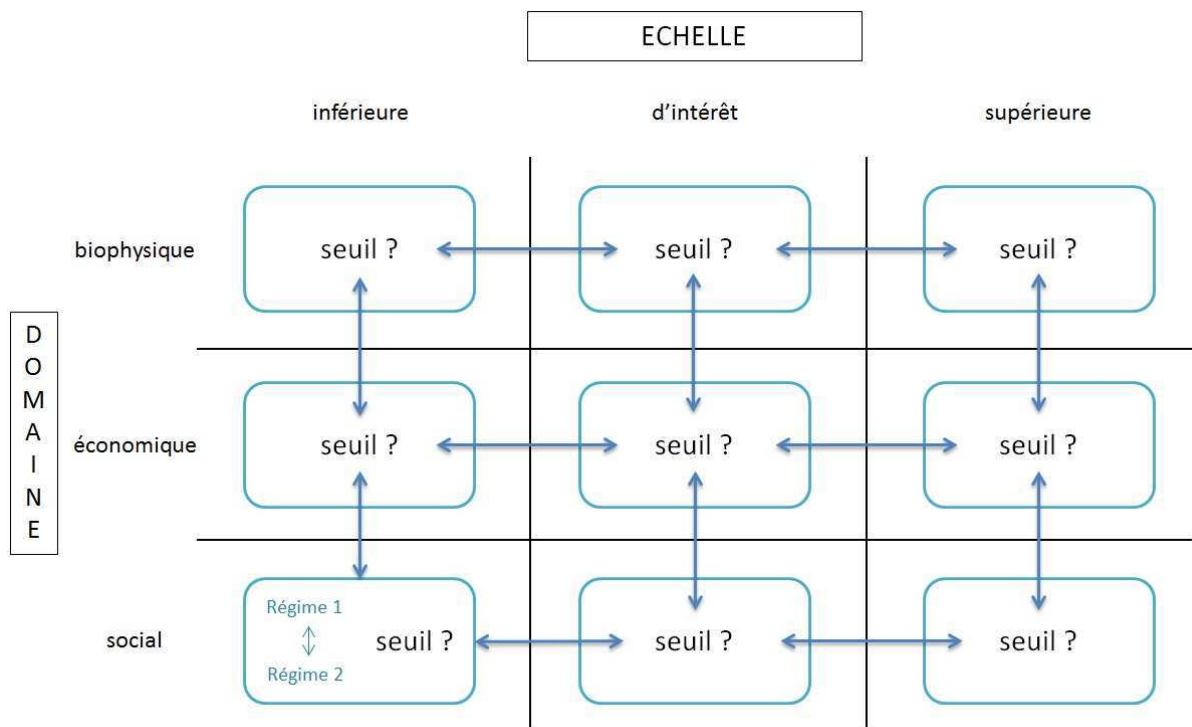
ECHELLE

| | inférieure | d'intérêt | supérieure |
|---|---|---|---|
| biophysique | seuil ? | seuil ? | seuil ? |
| économique | seuil ? | seuil ? | seuil ? |
| social | Régime 1 ↕ Régime 2 seuil ? | seuil ? | seuil ? |

DOMAINE